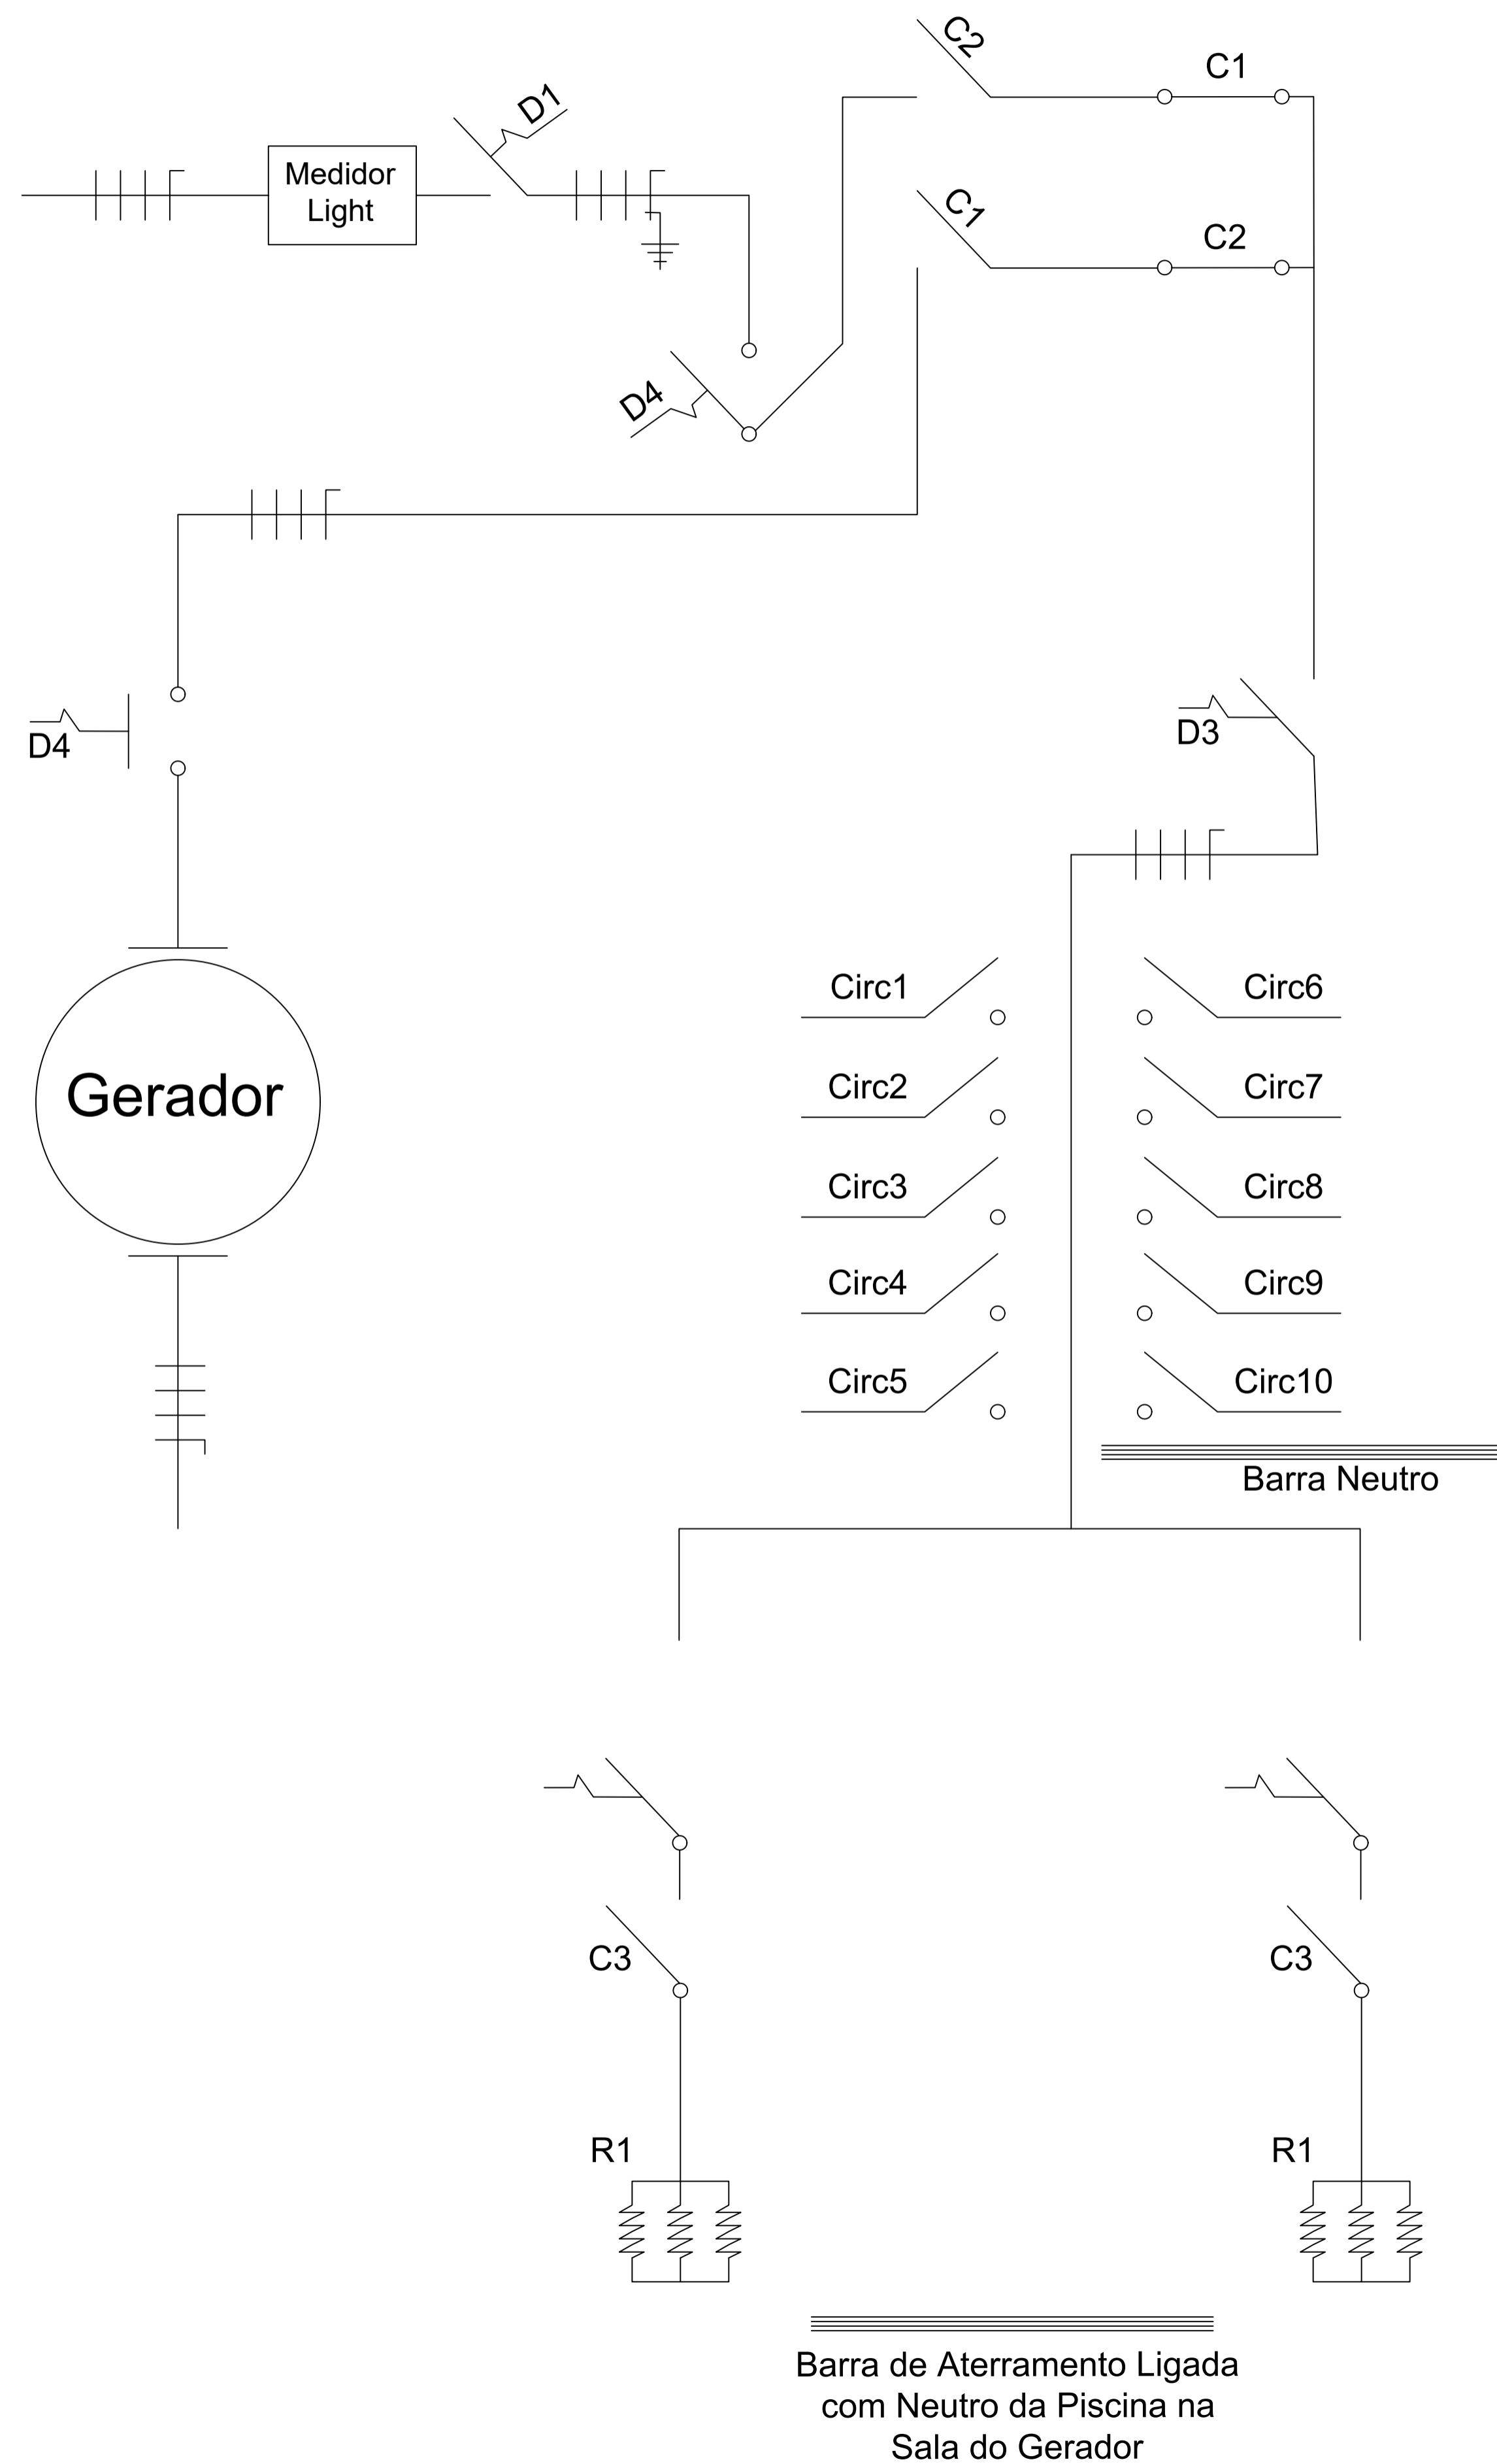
C2
C1
D1
Medidor Light
C1
C2
D4
D4
D3
Gerador
Circ1
Circ2
Circ3
Circ4
Circ5
Circ6
Circ7
Circ8
Circ9
Circ10
Barra Neutro
C3
C3
R1
R1
Barra de Aterramento Ligada com Neutro da Piscina na Sala do Gerador